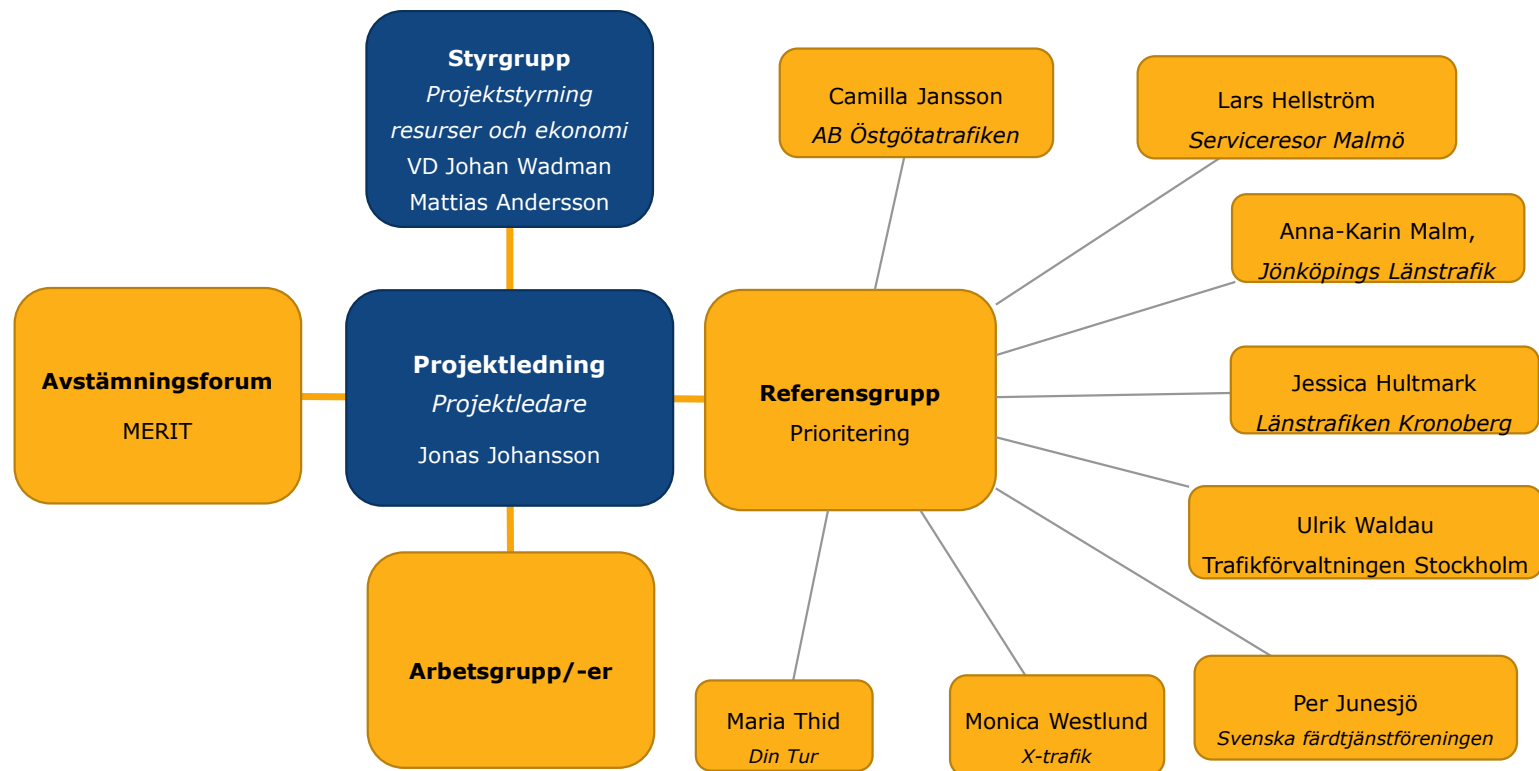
Styrgrupp
Projektstyrning
resurser och ekonomi
VD Johan Wadman
Mattias Andersson

Camilla Jansson
AB Östgötatrafiken

Lars Hellström
Serviceresor Malmö

Anna-Karin Malm,
Jönköpings Länstrafik

Avstämningsforum
MERIT

Projektledning
Projektledare
Jonas Johansson

Referensgrupp
Prioritering

Jessica Hultmark
Länstrafiken Kronoberg

Ulrik Waldau
Trafikförvaltningen Stockholm

Arbetsgrupp/-er

Maria Thid
Din Tur

Monica Westlund
X-trafik

Per Junesjö
Svenska färdtjänstföreningen